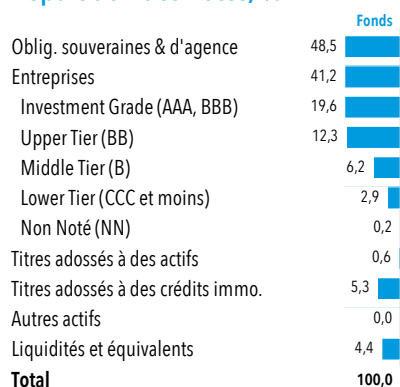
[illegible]

| | Fonds |
|---|---|
| Oblig. souveraines & d'agence | 48,5 |
| Entreprises | 41,2 |
| Investment Grade (AAA, BBB) | 19,6 |
| Upper Tier (BB) | 12,3 |
| Middle Tier (B) | 6,2 |
| Lower Tier (CCC et moins) | 2,9 |
| Non Noté (NN) | 0,2 |
| Titres adossés à des actifs | 0,6 |
| Titres adossés à des crédits immo. | 5,3 |
| Autres actifs | 0,0 |
| Liquidités et équivalents | 4,4 |
| **Total** | **100,0** |